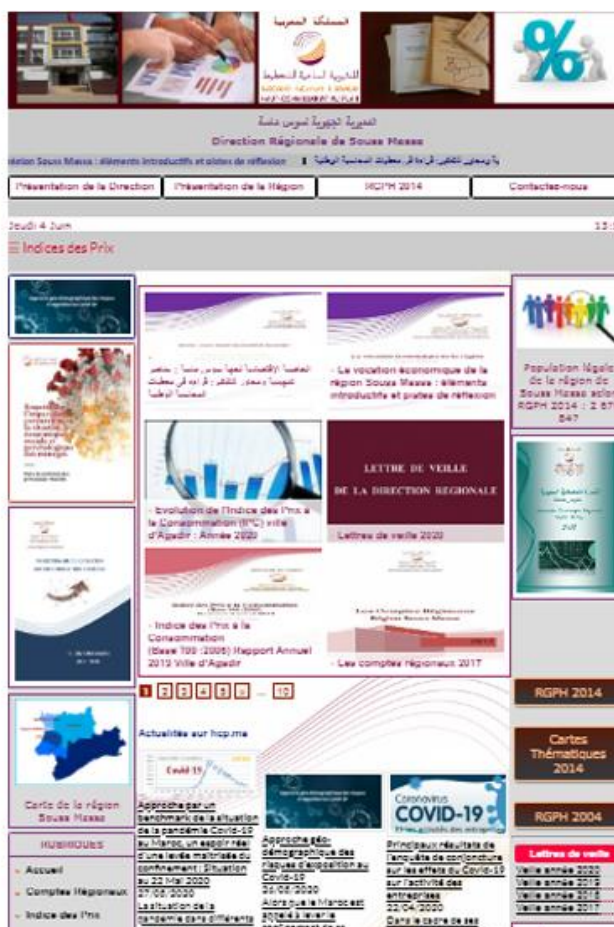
المملكة المغربية
المندوبية السامية للتخطيط
HAUT-COMMISSARIAT AU PLAN

المديرية الجهوية سوس ماسة
Direction Régionale de Souss Massa

région Souss Massa : éléments introductifs et pistes de réflexion | يا ومجدى للتفكير: قراءة في معطيات المحاسبة الوطنية

Présentation de la Direction | Présentation de la Région | RGPH 2014 | Contactez-nous

Jeudi 4 Juin

Indices des Prix

المحاسبة الاقتصادية لجهة سوس ماسة : عناصر تمهيدية ومحاور للتفكير: قراءة في معطيات المحاسبة الوطنية

- La vocation économique de la région Souss Massa : éléments introductifs et pistes de réflexion

Population légale de la région de Souss Massa selon RGPH 2014 : 2 67 847

- Evolution de l'Indice des Prix à la Consommation (IPC) ville d'Agadir : Année 2020

LETTRE DE VEILLE
DE LA DIRECTION REGIONALE

Lettres de veille 2020

- Indice des Prix à la Consommation (Base 100 : 2006) Rapport Annuel 2013 Ville d'Agadir

Les Comptes Régionaux
Région Souss Massa

- Les comptes régionaux 2017

1 2 3 4 5 ... 10

RGPH 2014

Cartes Thématiques 2014

RGPH 2004

Actualités sur hcp.ma

Covid-19

Approche par un benchmark de la situation de la pandémie Covid-19 au Maroc, un espoir réel d'une levée maîtrisée du confinement : Situation au 22 Mai 2020
27/05/2020
La situation de la pandémie dans différents

Approche géo-démographique des risques d'exposition au Covid-19
26/05/2020
Alors que le Maroc est appelé à lever le

Coronavirus
COVID-19

Principaux résultats de l'enquête de conjoncture sur les effets du Covid-19 sur l'activité des entreprises
22/04/2020
Dans le cadre de ses

Carte de la région Souss Massa

RUBRIQUES
- Accueil
- Comptes Régionaux
- Indice des Prix

Lettres de veille
Veille année 2020
Veille année 2019
Veille année 2018
Veille année 2017